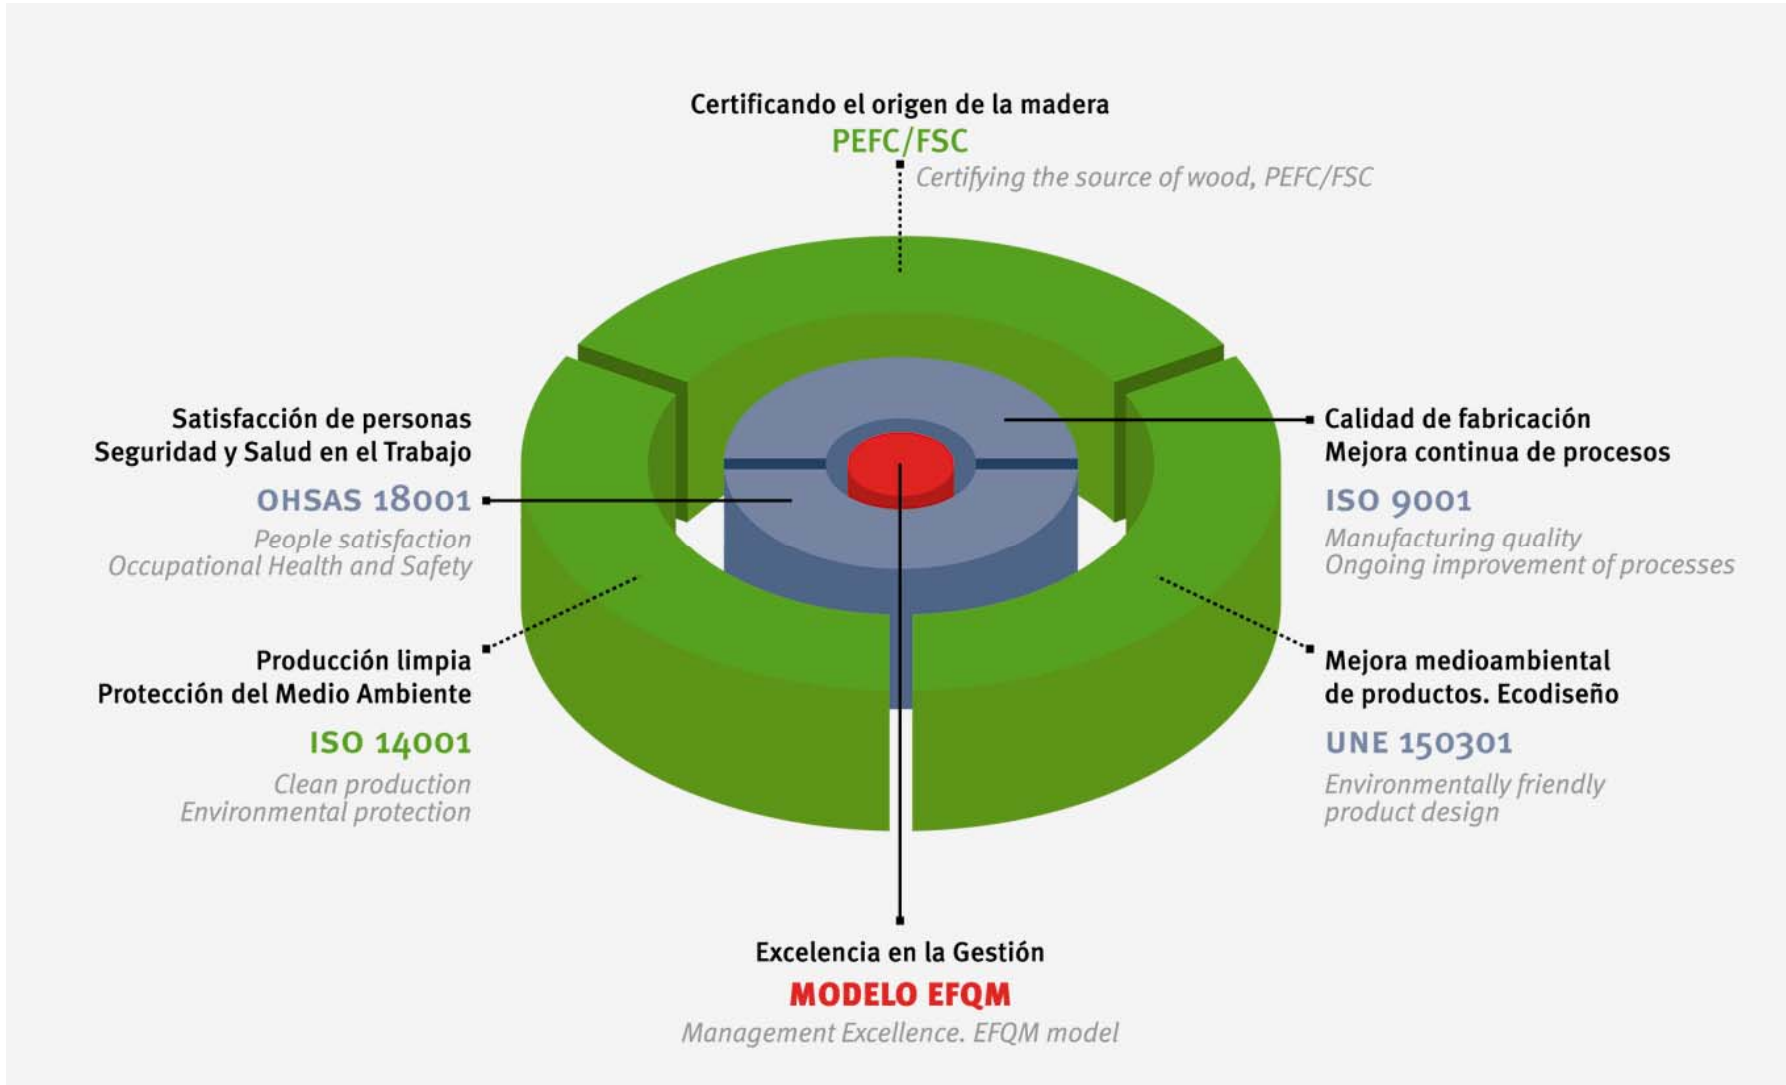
Certificando el origen de la madera
PEFC/FSC
Certifying the source of wood, PEFC/FSC

Satisfacción de personas
Seguridad y Salud en el Trabajo
OHSAS 18001
People satisfaction
Occupational Health and Safety

Calidad de fabricación
Mejora continua de procesos
ISO 9001
Manufacturing quality
Ongoing improvement of processes

Producción limpia
Protección del Medio Ambiente
ISO 14001
Clean production
Environmental protection

Mejora medioambiental
de productos. Ecodiseño
UNE 150301
Environmentally friendly
product design

Excelencia en la Gestión
MODELO EFQM
Management Excellence. EFQM model